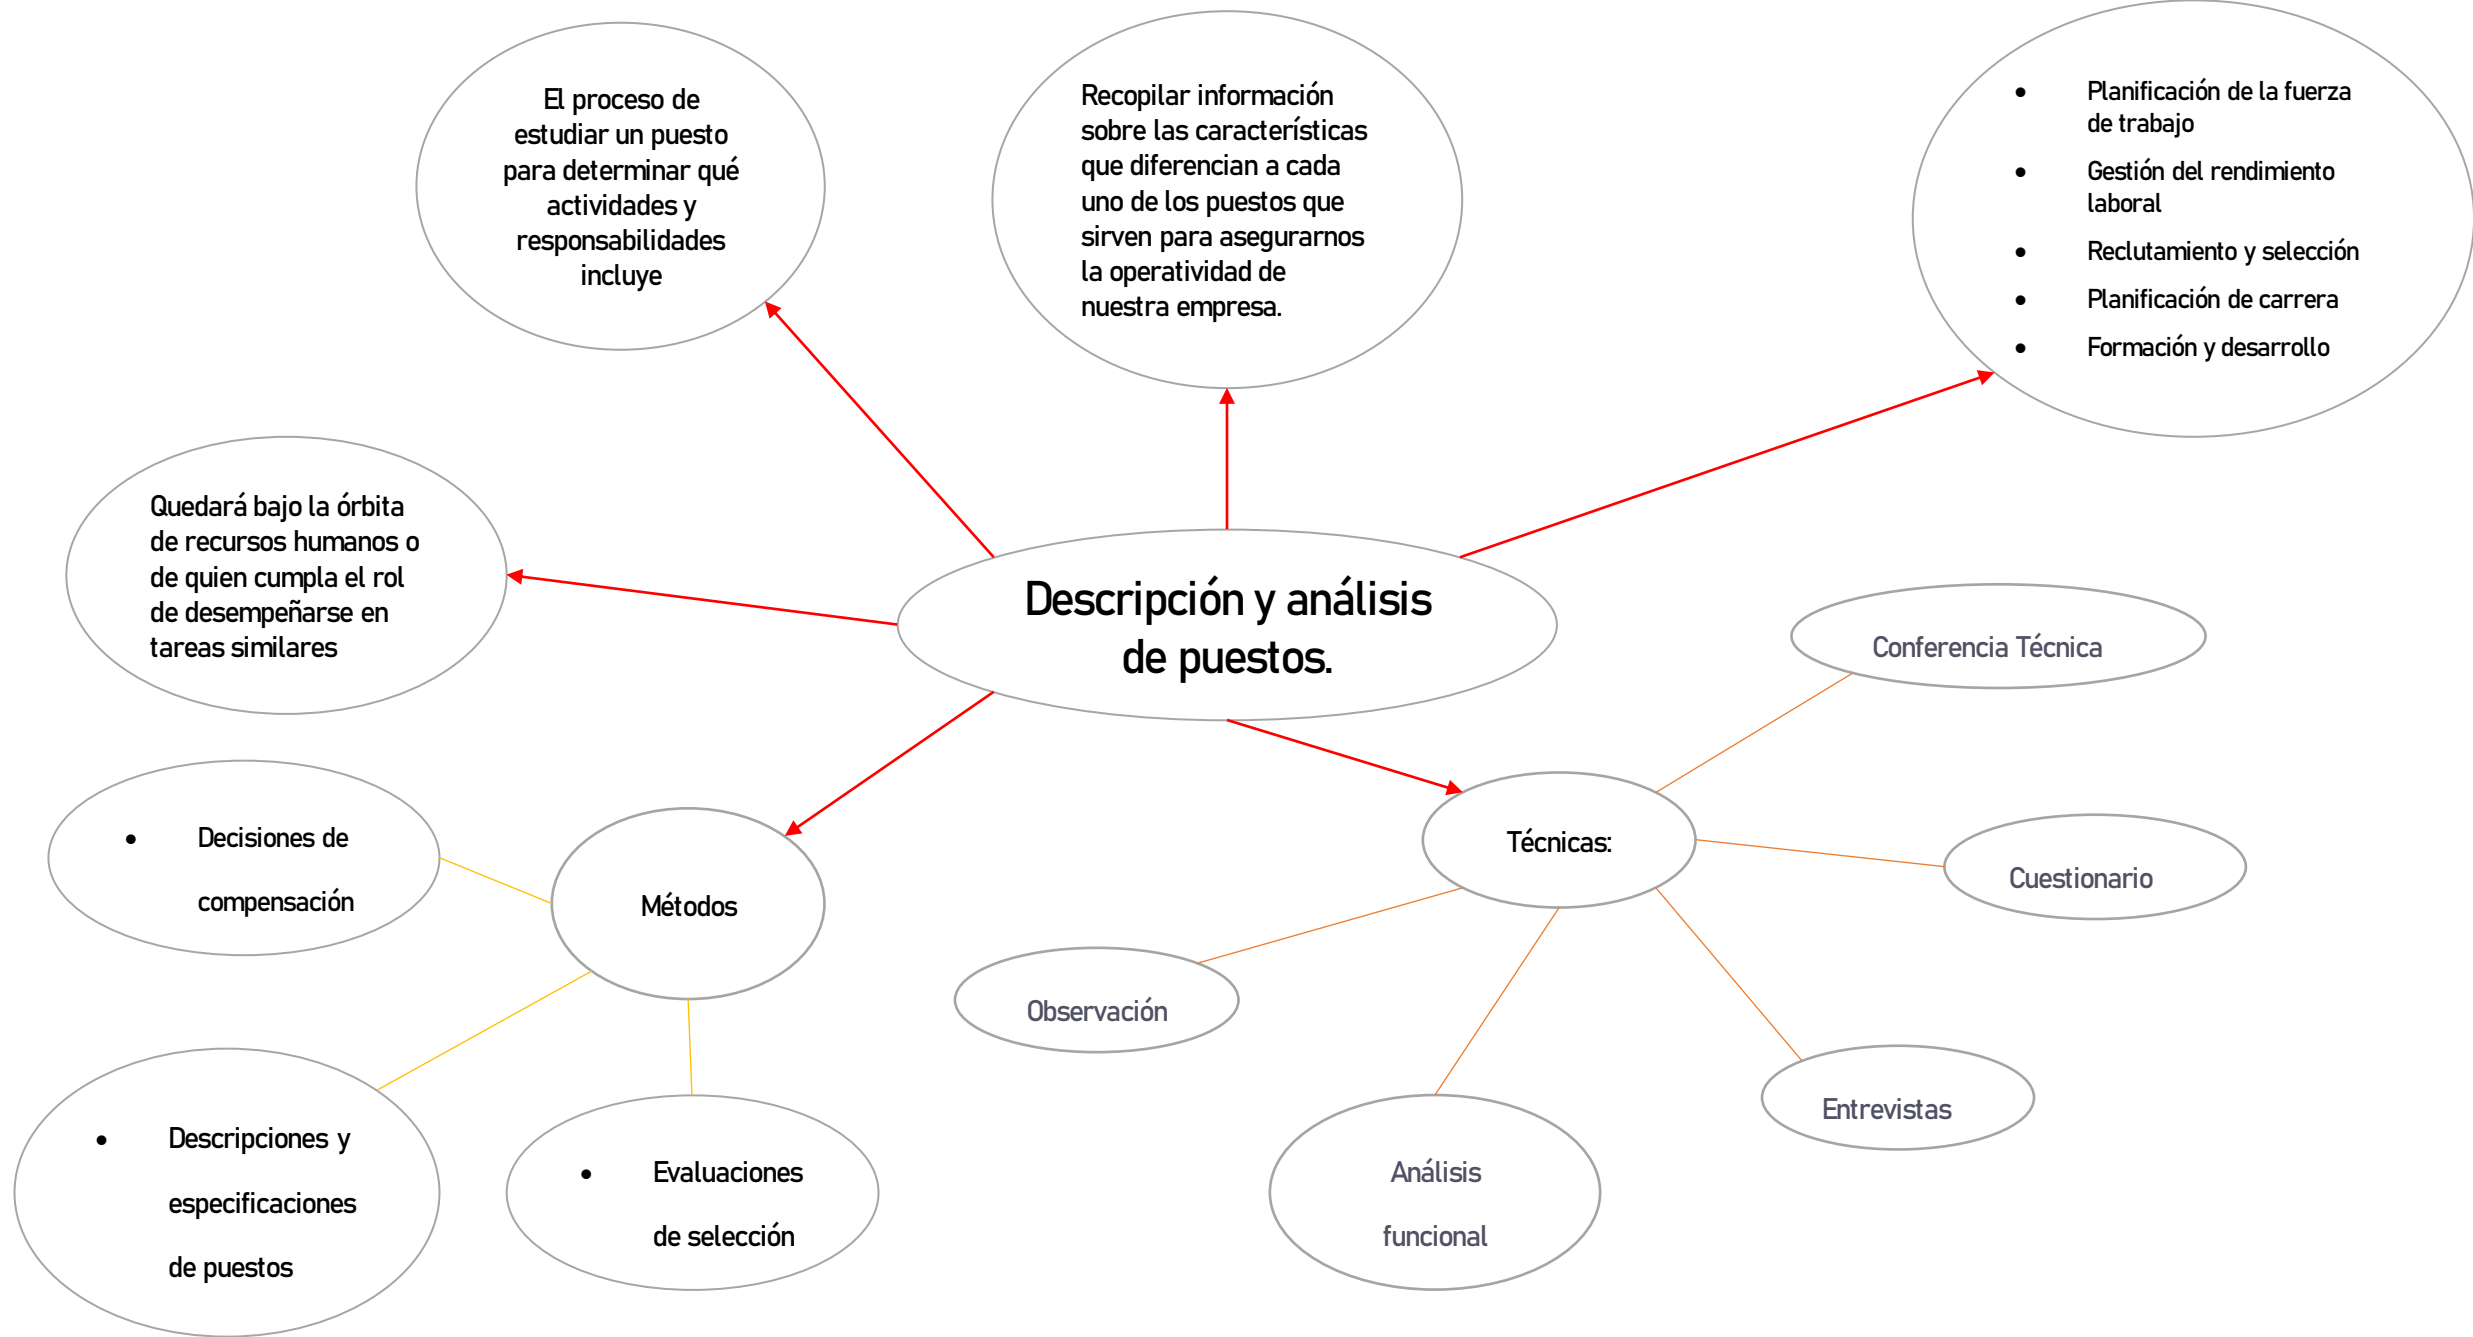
El proceso de estudiar un puesto para determinar qué actividades y responsabilidades incluye

Recopilar información sobre las características que diferencian a cada uno de los puestos que sirven para asegurarnos la operatividad de nuestra empresa.

- Planificación de la fuerza de trabajo
- Gestión del rendimiento laboral
- Reclutamiento y selección
- Planificación de carrera
- Formación y desarrollo

Quedará bajo la órbita de recursos humanos o de quien cumpla el rol de desempeñarse en tareas similares

Descripción y análisis de puestos.

Conferencia Técnica

Técnicas:

Cuestionario

Observación

Entrevistas

Análisis funcional

Métodos

- Decisiones de compensación

- Descripciones y especificaciones de puestos

- Evaluaciones de selección